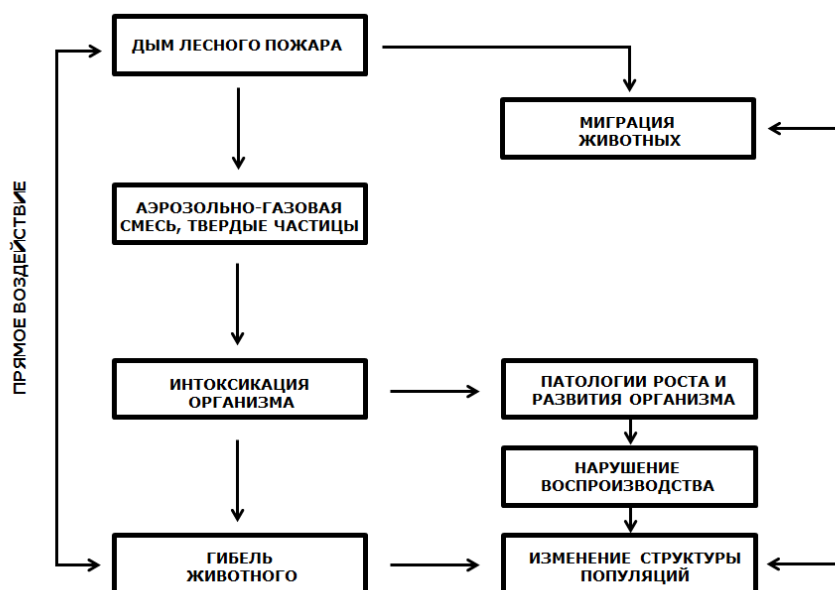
ПРЯМОЕ ВОЗДЕЙСТВИЕ

ДЫМ ЛЕСНОГО ПОЖАРА

МИГРАЦИЯ ЖИВОТНЫХ

АЭРОЗОЛЬНО-ГАЗОВАЯ СМЕСЬ, ТВЕРДЫЕ ЧАСТИЦЫ

ИНТОКСИКАЦИЯ ОРГАНИЗМА

ПАТОЛОГИИ РОСТА И РАЗВИТИЯ ОРГАНИЗМА

НАРУШЕНИЕ ВОСПРОИЗВОДСТВА

ГИБЕЛЬ ЖИВОТНОГО

ИЗМЕНЕНИЕ СТРУКТУРЫ ПОПУЛЯЦИЙ